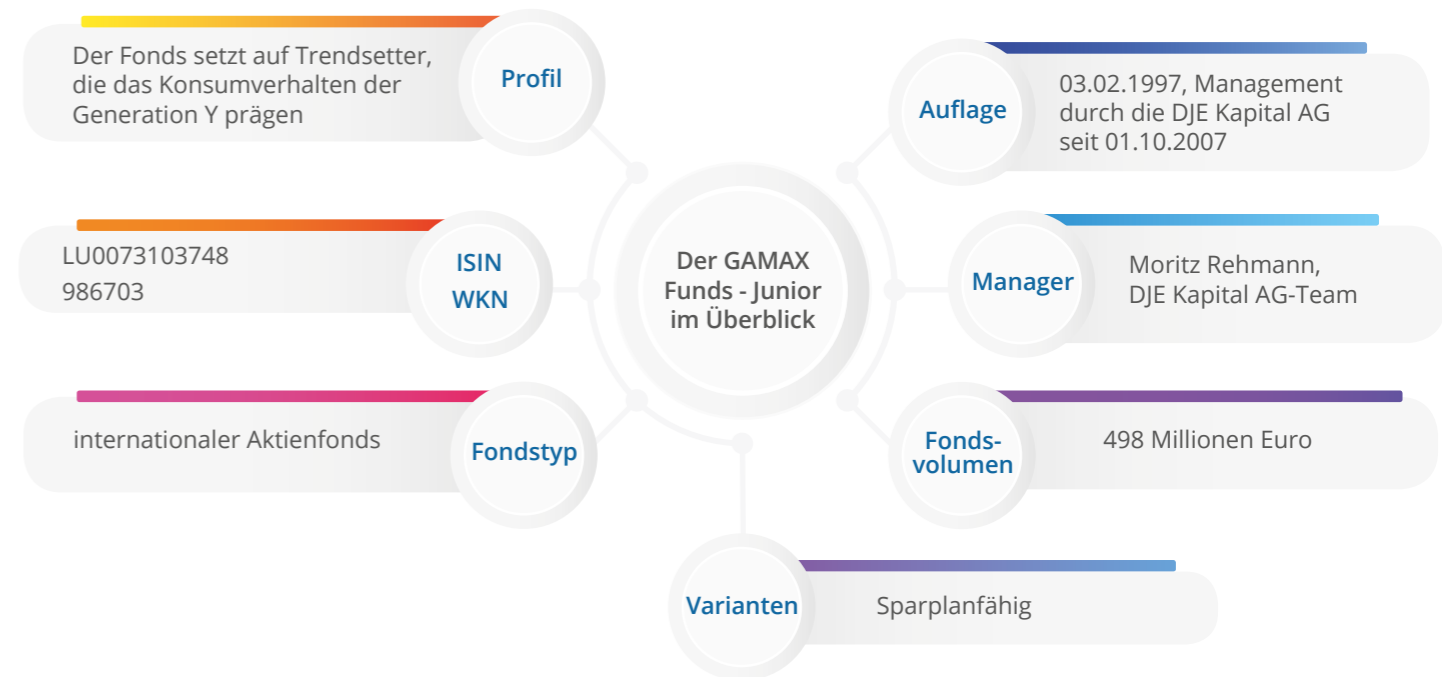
Der GAMAX Funds - Junior im Überblick

Profil
Der Fonds setzt auf Trendsetter, die das Konsumverhalten der Generation Y prägen

Auflage
03.02.1997, Management durch die DJE Kapital AG seit 01.10.2007

ISIN
WKN
LU0073103748
986703

Manager
Moritz Rehmann, DJE Kapital AG-Team

Fondstyp
internationaler Aktienfonds

Fonds-volumen
498 Millionen Euro

Varianten
Sparplanfähig